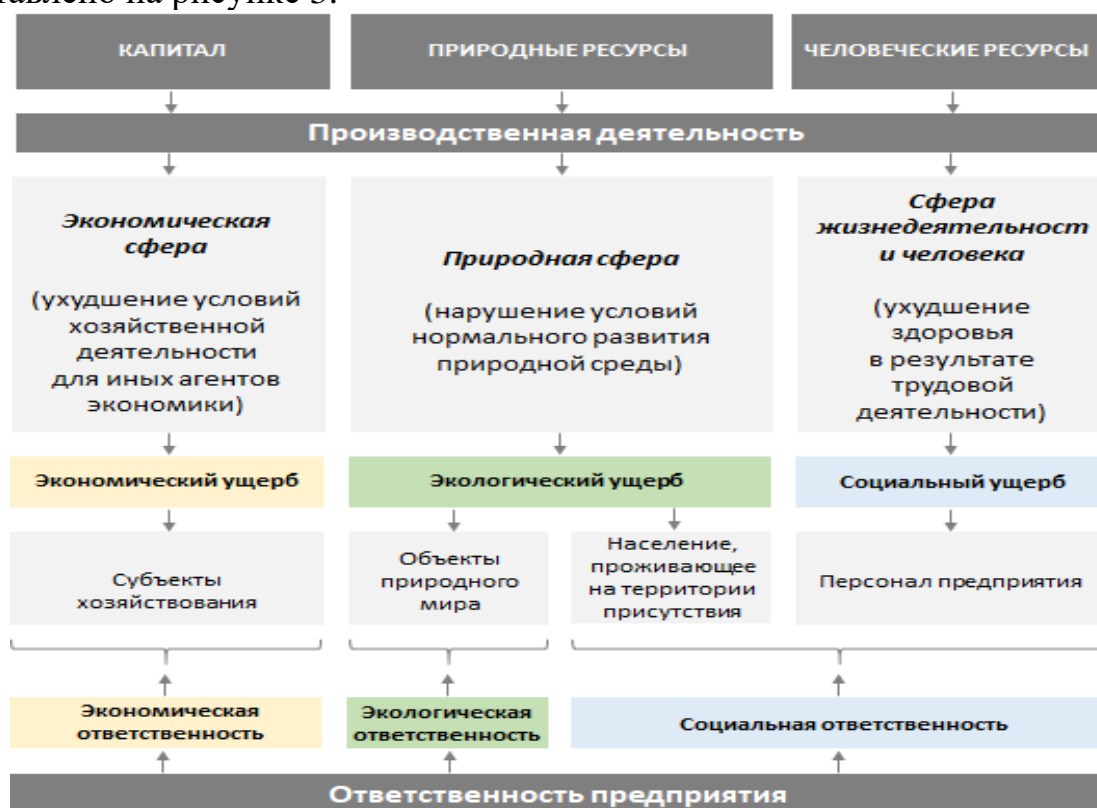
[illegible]авлено на рисунке 3.

КАПИТАЛ

ПРИРОДНЫЕ РЕСУРСЫ

ЧЕЛОВЕЧЕСКИЕ РЕСУРСЫ

Производственная деятельность

Экономическая сфера

(ухудшение условий хозяйственной деятельности для иных агентов экономики)

Природная сфера

(нарушение условий нормального развития природной среды)

Сфера жизнедеятельност и человека

(ухудшение здоровья в результате трудовой деятельности)

Экономический ущерб

Экологический ущерб

Социальный ущерб

Субъекты хозяйствования

Объекты природного мира

Население, проживающее на территории присутствия

Персонал предприятия

Экономическая ответственность

Экологическая ответственность

Социальная ответственность

Ответственность предприятия